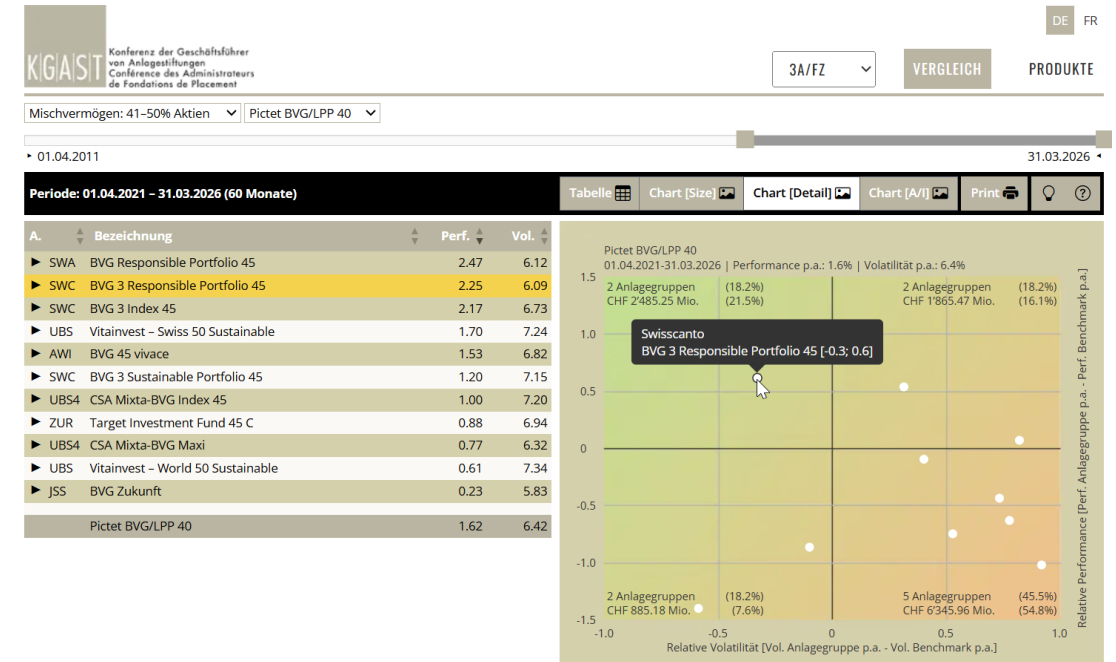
DE FR

KGAST Konferenz der Geschäftsführer von Anlagestiftungen Conférence des Administrateurs de Fondations de Placement

3A/FZ

VERGLEICH

PRODUKTE

Mischvermögen: 41–50% Aktien

Pictet BVG/LPP 40

▸ 01.04.2011

31.03.2026 ◂

Periode: 01.04.2021 – 31.03.2026 (60 Monate)

Tabelle

Chart [Size]

Chart [Detail]

Chart [A/I]

Print

| A. | Bezeichnung | Perf. | Vol. |
|---|---|---|---|
| ▶ SWA | BVG Responsible Portfolio 45 | 2.47 | 6.12 |
| ▶ SWC | BVG 3 Responsible Portfolio 45 | 2.25 | 6.09 |
| ▶ SWC | BVG 3 Index 45 | 2.17 | 6.73 |
| ▶ UBS | Vitainvest – Swiss 50 Sustainable | 1.70 | 7.24 |
| ▶ AWI | BVG 45 vivace | 1.53 | 6.82 |
| ▶ SWC | BVG 3 Sustainable Portfolio 45 | 1.20 | 7.15 |
| ▶ UBS4 | CSA Mixta-BVG Index 45 | 1.00 | 7.20 |
| ▶ ZUR | Target Investment Fund 45 C | 0.88 | 6.94 |
| ▶ UBS4 | CSA Mixta-BVG Maxi | 0.77 | 6.32 |
| ▶ UBS | Vitainvest – World 50 Sustainable | 0.61 | 7.34 |
| ▶ JSS | BVG Zukunft | 0.23 | 5.83 |
| | Pictet BVG/LPP 40 | 1.62 | 6.42 |

Pictet BVG/LPP 40
01.04.2021-31.03.2026 | Performance p.a.: 1.6% | Volatilität p.a.: 6.4%

2 Anlagegruppen CHF 2'485.25 Mio. (18.2%) (21.5%)

2 Anlagegruppen CHF 1'865.47 Mio. (18.2%) (16.1%)

Swisscanto
BVG 3 Responsible Portfolio 45 [-0.3; 0.6]

2 Anlagegruppen CHF 885.18 Mio. (18.2%) (7.6%)

5 Anlagegruppen CHF 6'345.96 Mio. (45.5%) (54.8%)

1.5
1.0
0.5
0
-0.5
-1.0
-1.5

-1.0 -0.5 0 0.5 1.0

Relative Volatilität [Vol. Anlagegruppe p.a. - Vol. Benchmark p.a.]

Relative Performance [Perf. Anlagegruppe p.a. - Perf. Benchmark p.a.]